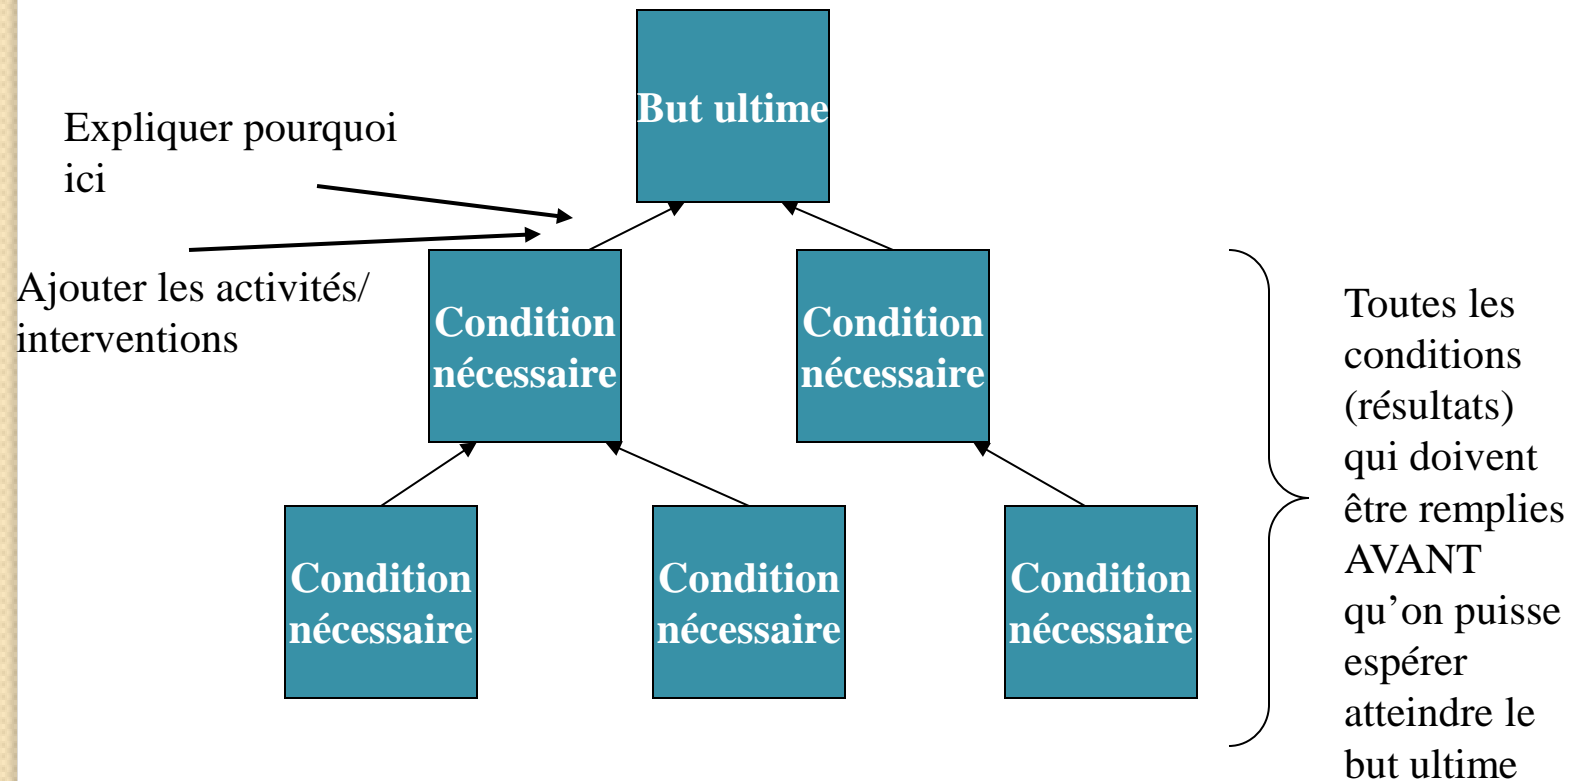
But ultime

Expliquer pourquoi ici

Ajouter les activités/ interventions

Condition nécessaire

Condition nécessaire

Condition nécessaire

Condition nécessaire

Condition nécessaire

Toutes les conditions (résultats) qui doivent être remplies AVANT qu’on puisse espérer atteindre le but ultime